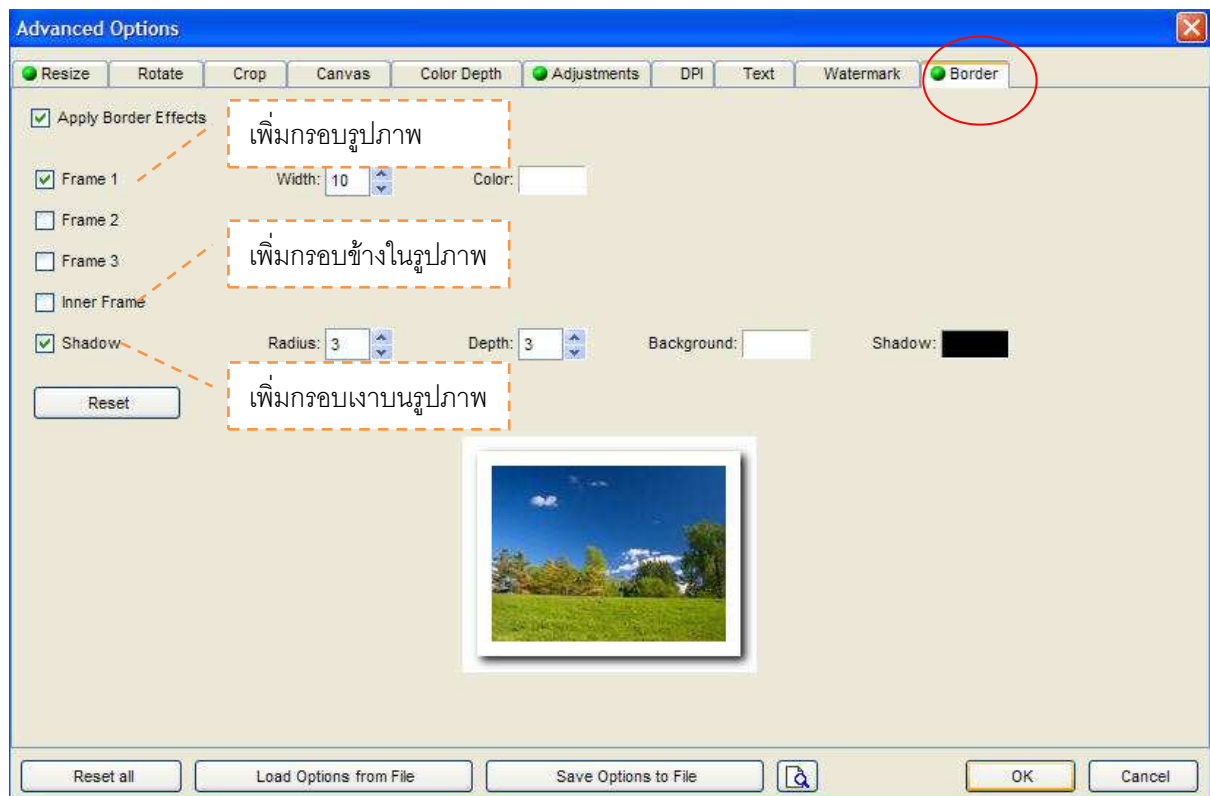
Advanced Options

Resize | Rotate | Crop | Canvas | Color Depth | Adjustments | DPI | Text | Watermark | Border

Apply Border Effects

เพิ่มกรอบรูปภาพ

Frame 1 Width: 10 Color:

Frame 2

Frame 3

เพิ่มกรอบข้างในรูปภาพ

Inner Frame

Shadow Radius: 3 Depth: 3 Background: Shadow:

Reset

เพิ่มกรอบเงาบนรูปภาพ

Reset all | Load Options from File | Save Options to File | OK | Cancel